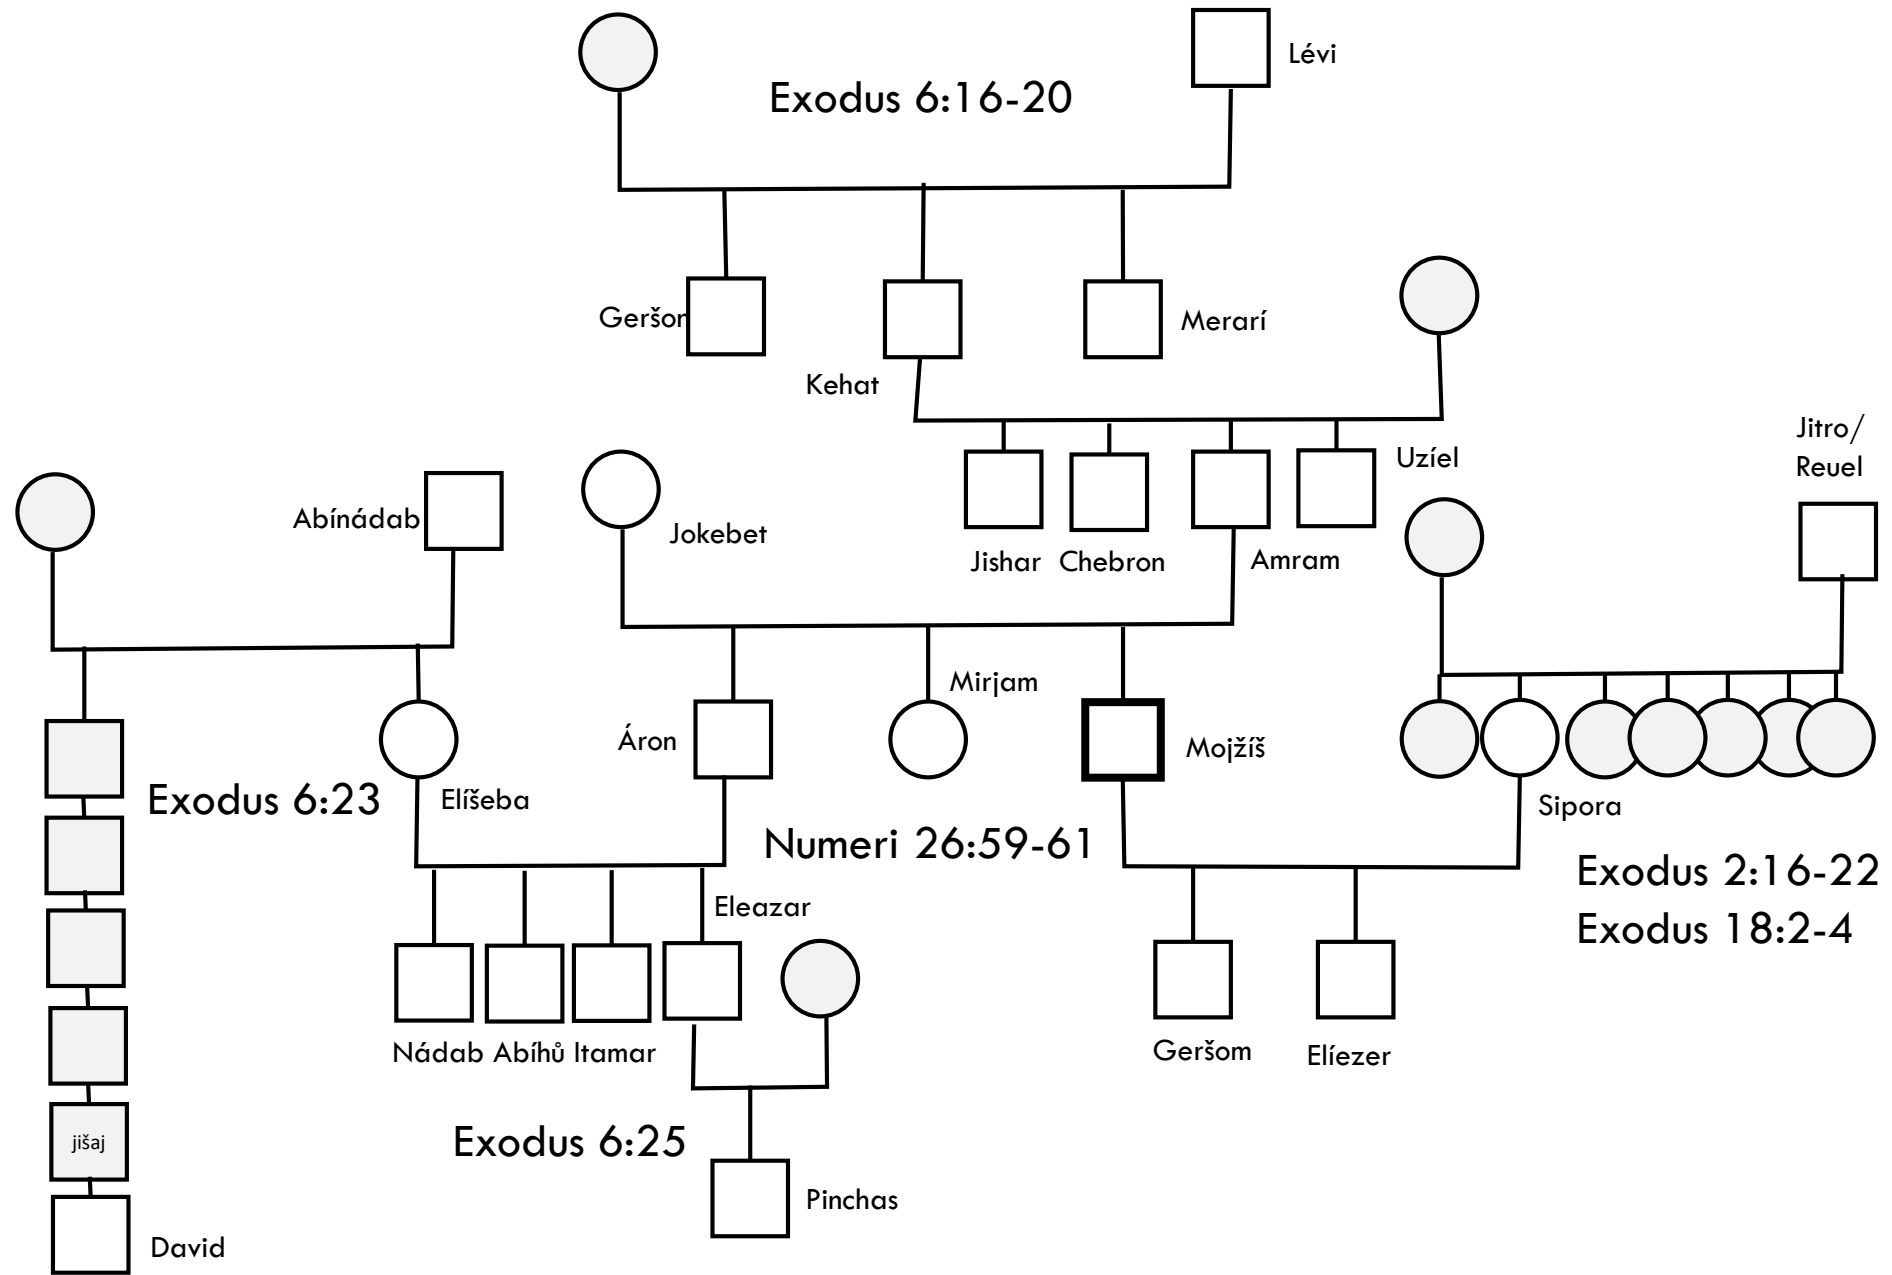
Lévi

Exodus 6:16-20

Geršon

Kehat

Merarí

Jishar

Chebron

Amram

Uzíel

Jitro/
Reuel

Abínádab

Jokebet

Mirjam

Áron

Mojžíš

Exodus 6:23

Elíšeba

Numeri 26:59-61

Sipora

Exodus 2:16-22
Exodus 18:2-4

Eleazar

Nádab

Abíhů

Itamar

Geršom

Elíezer

jišaj

Exodus 6:25

Pinchas

David